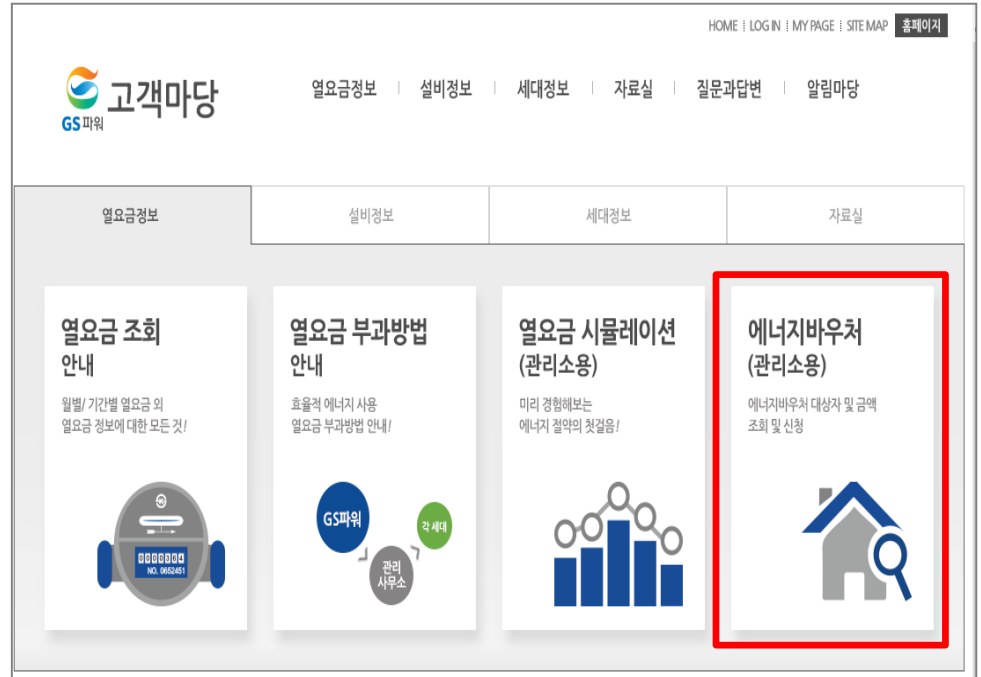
HOME | LOG IN | MY PAGE | SITE MAP 홈페이지

GS파워 고객마당

열요금정보 | 설비정보 | 세대정보 | 자료실 | 질문과답변 | 알림마당

열요금정보 설비정보 세대정보 자료실

열요금 조회 안내
월별/ 기간별 열요금 외 열요금 정보에 대한 모든 것!

0000304
NO. 0652451

열요금 부과방법 안내
효율적 에너지 사용 열요금 부과방법 안내!

GS파워
관리 사무소
각 세대

열요금 시뮬레이션 (관리소용)
미리 경험해보는 에너지 절약의 첫걸음!

에너지바우처 (관리소용)
에너지바우처 대상자 및 금액 조회 및 신청